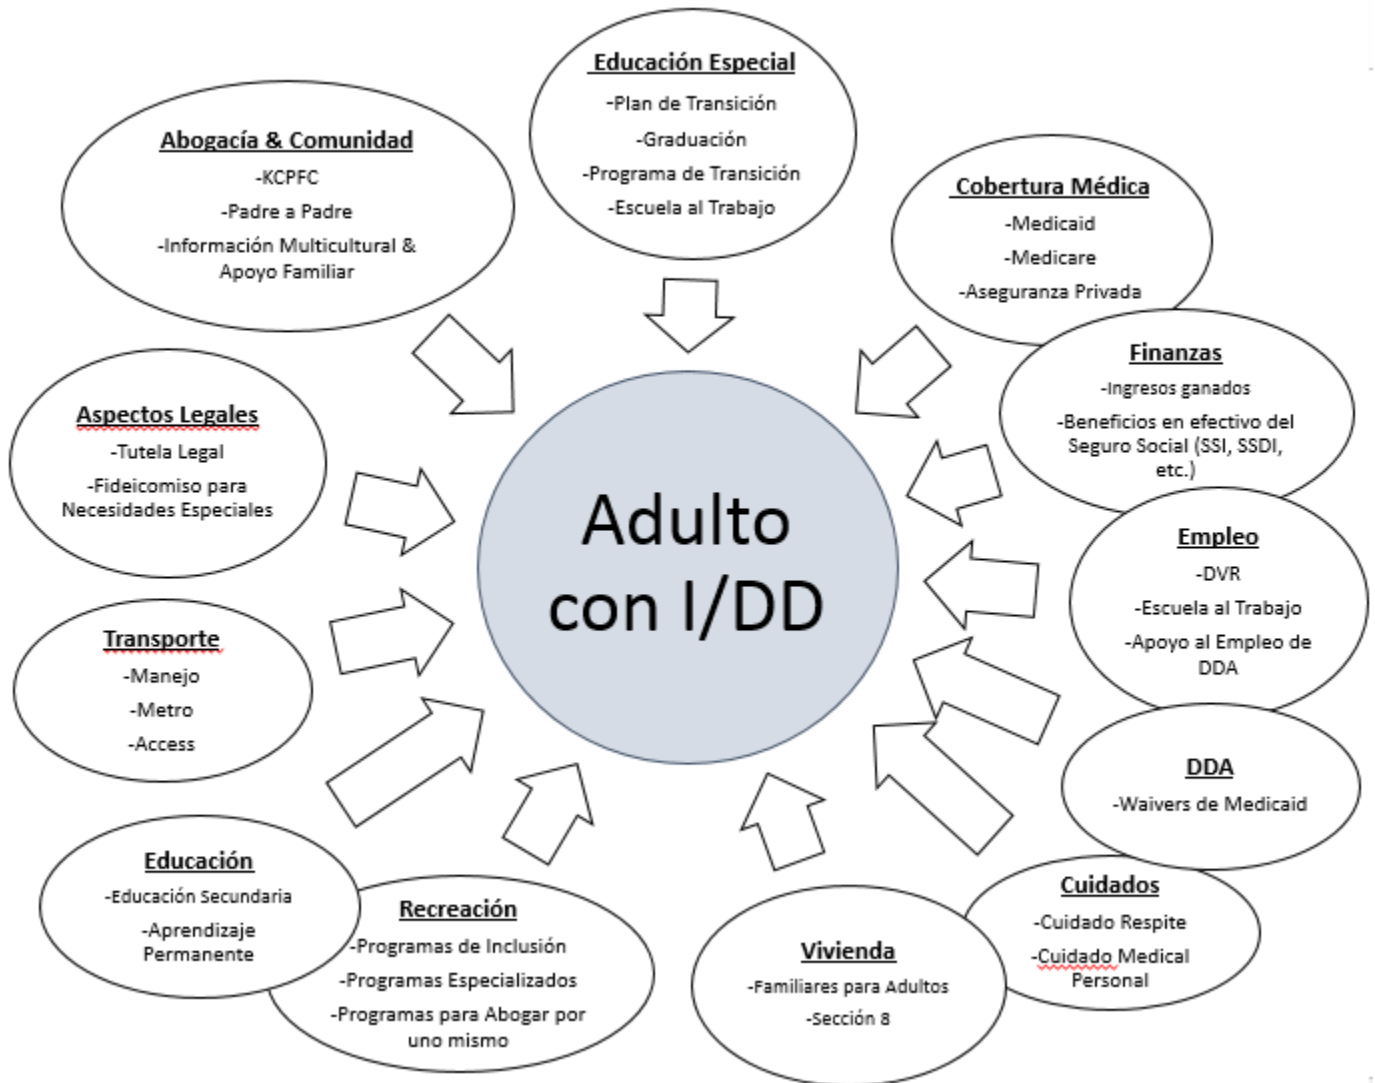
Educación Especial
-Plan de Transición
-Graduación
-Programa de Transición
-Escuela al Trabajo

Abogacía & Comunidad
-KCPFC
-Padre a Padre
-Información Multicultural & Apoyo Familiar

Cobertura Médica
-Medicaid
-Medicare
-Aseguranza Privada

Finanzas
-Ingresos ganados
-Beneficios en efectivo del Seguro Social (SSI, SSDI, etc.)

Aspectos Legales
-Tutela Legal
-Fideicomiso para Necesidades Especiales

Adulto con I/DD

Empleo
-DVR
-Escuela al Trabajo
-Apoyo al Empleo de DDA

Transporte
-Manejo
-Metro
-Access

DDA
-Waivers de Medicaid

Educación
-Educación Secundaria
-Aprendizaje Permanente

Recreación
-Programas de Inclusión
-Programas Especializados
-Programas para Abogar por uno mismo

Vivienda
-Familiares para Adultos
-Sección 8

Cuidados
-Cuidado Respite
-Cuidado Medical Personal